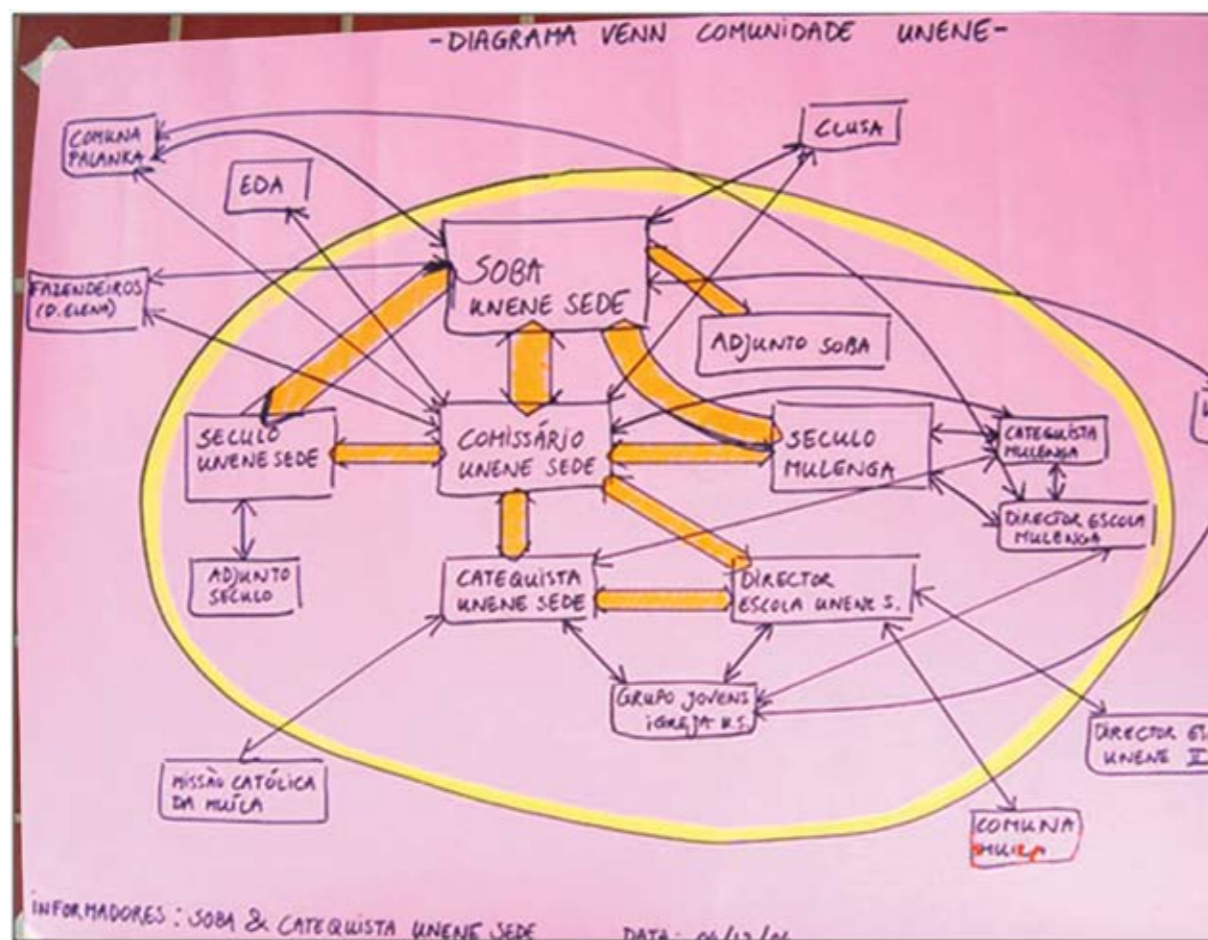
-DIAGRAMA VENN COMUNIDADE UNENE-

COMUNA PALANKA

EDA

CLUSA

FAZENDEIROS (D. ELENA)

SOBA UNENE SEDE

ADJUNTO SOBA

SECULO UNENE SEDE

COMISSÁRIO UNENE SEDE

SECULO MULENGA

CATEQUISTA MULENGA

DIRECTOR ESCOLA MULENGA

ADJUNTO SECULO

CATEQUISTA UNENE SEDE

DIRECTOR ESCOLA UNENE S.

GRUPO JOVENS IGREJA U.S.

DIRECTOR E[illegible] UNENE II

MISSÃO CATÓLICA DA MUÍCA

COMUNA MUÍCA

INFORMADORES: SOBA & CATEQUISTA UNENE SEDE DATA: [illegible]